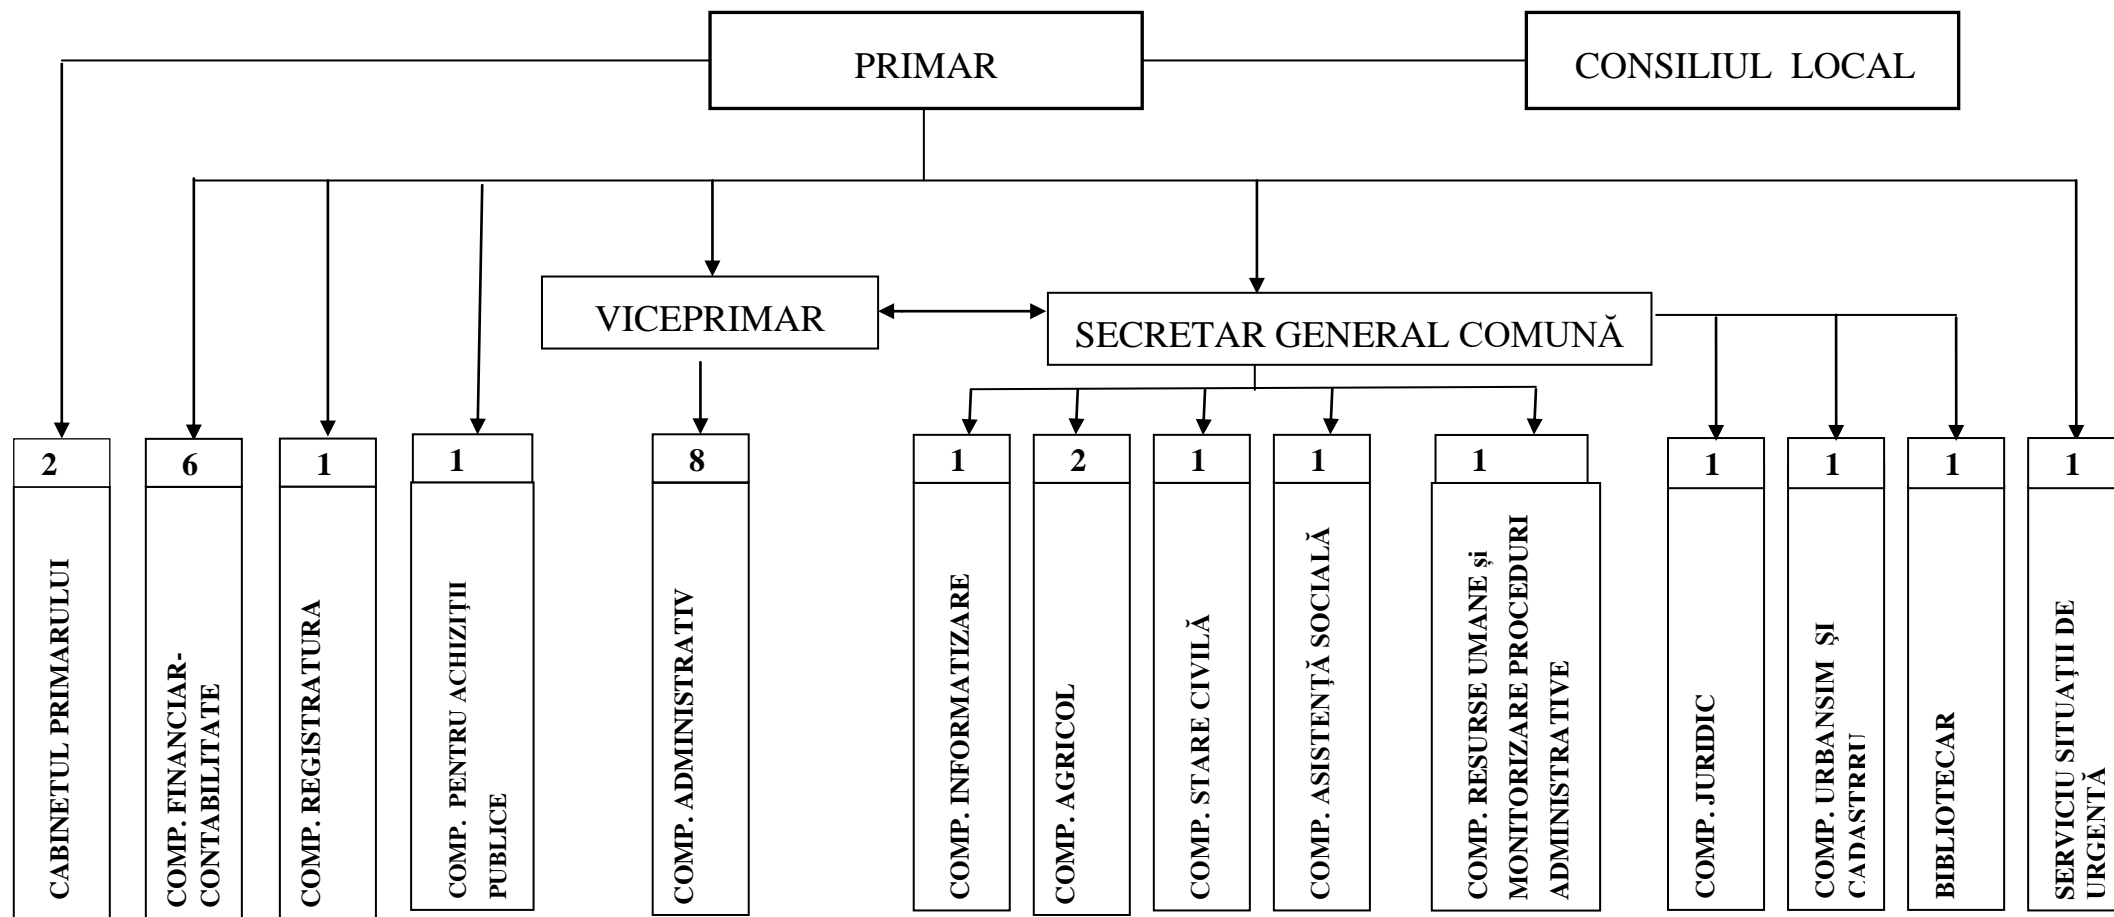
PRIMAR

CONSILIUL LOCAL

VICEPRIMAR

SECRETAR GENERAL COMUNĂ

2
CABINETUL PRIMARULUI

6
COMP. FINANCIAR-CONTABILITATE

1
COMP. REGISTRATURA

1
COMP. PENTRU ACHIZIȚII PUBLICE

8
COMP. ADMINISTRATIV

1
COMP. INFORMATIZARE

2
COMP. AGRICOL

1
COMP. STARE CIVILĂ

1
COMP. ASISTENȚĂ SOCIALĂ

1
COMP. RESURSE UMANE și MONITORIZARE PROCEDURI ADMINISTRATIVE

1
COMP. JURIDIC

1
COMP. URBANSIM ȘI CADASTRRU

1
BIBLIOTECAR

1
SERVICIU SITUAȚII DE URGENTĂ